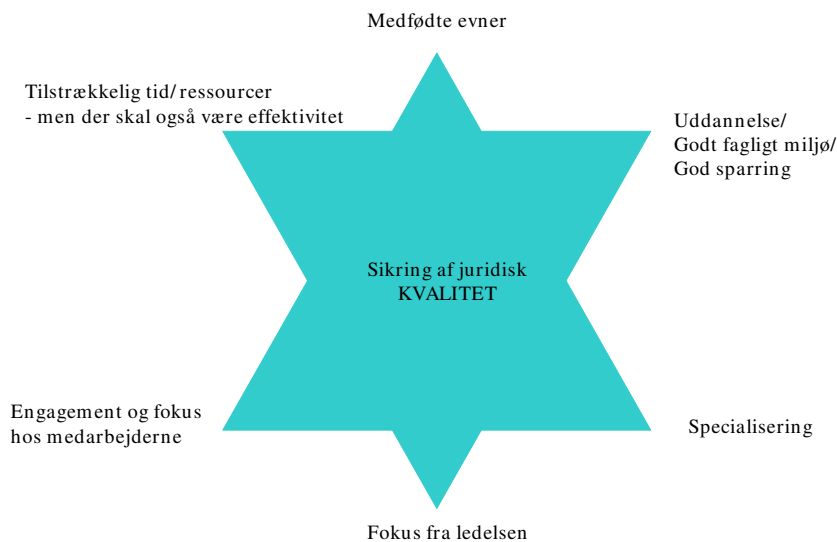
Medfødte evner

Tilstrækkelig tid/ ressourcer
- men der skal også være effektivitet

Uddannelse/
Godt fagligt miljø/
God sparring

Sikring af juridisk
KVALITET

Engagement og fokus
hos medarbejderne

Specialisering

Fokus fra ledelsen